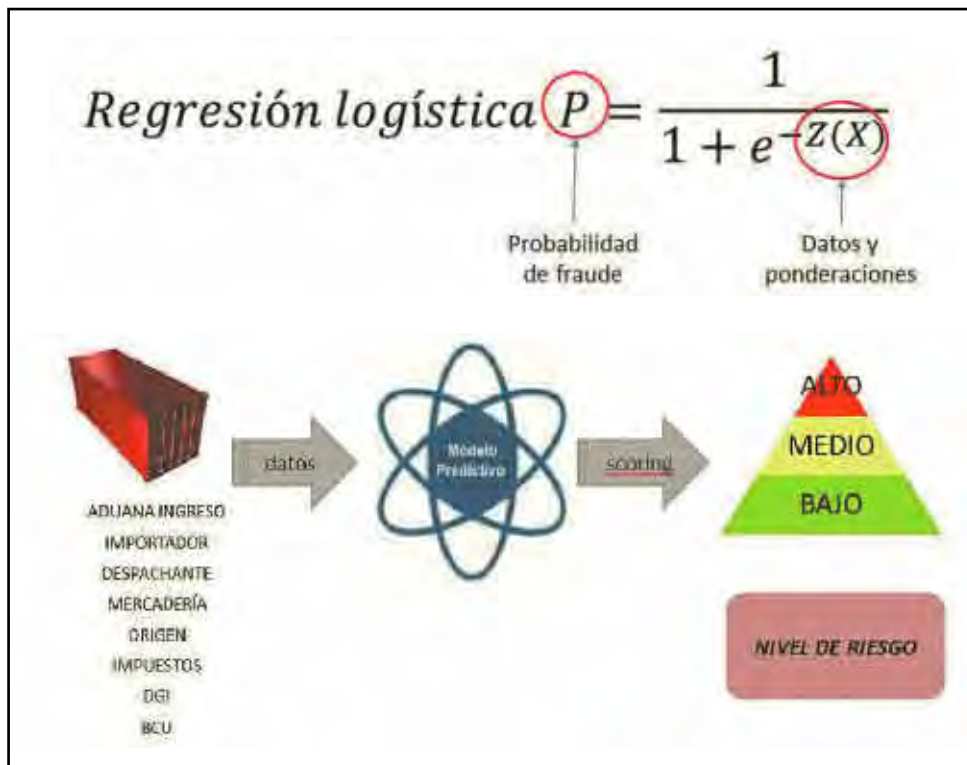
Regresión logística $P = \frac{1}{1 + e^{-Z(X)}}$

Probabilidad de fraude

Datos y ponderaciones

datos

Modelo Predictivo

scoring

ALTO

MEDIO

BAJO

ADUANA INGRESO
IMPORTADOR
DESPACHANTE
MERCADERÍA
ORIGEN
IMPUESTOS
DGI
BCU

NIVEL DE RIESGO